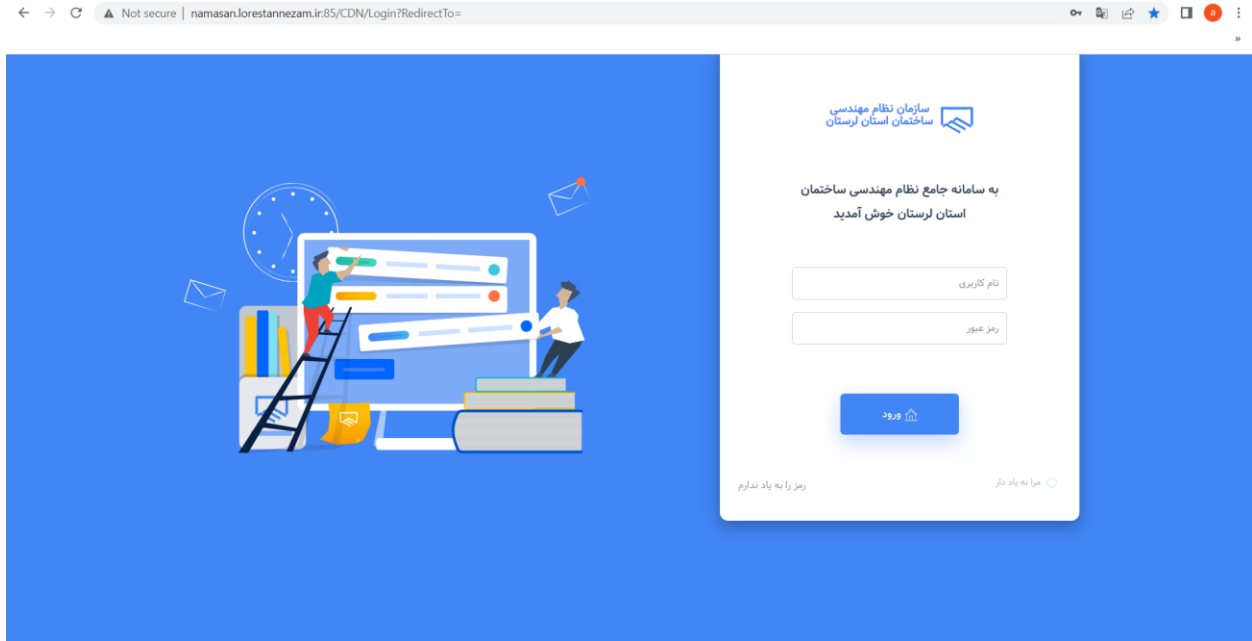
Not secure | namasan.lorestannezam.ir:85/CDN/Login?RedirectTo=

سازمان نظام مهندسی
ساختمان استان لرستان

به سامانه جامع نظام مهندسی ساختمان
استان لرستان خوش آمدید

نام کاربری

رمز عبور

ورود

مرا به یاد دار

رمز را به یاد ندارم